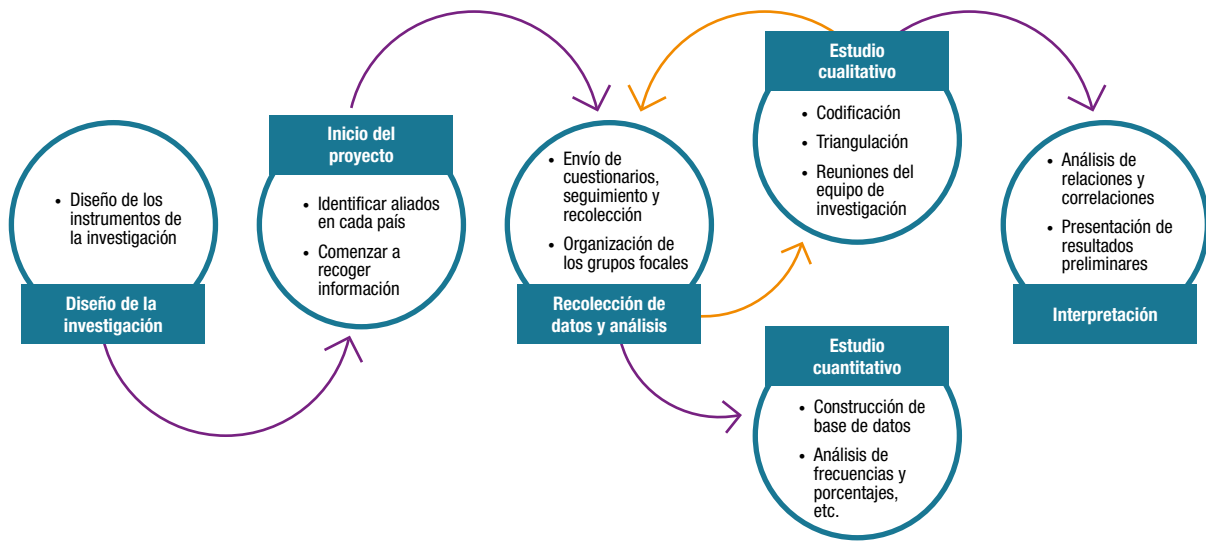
• Diseño de los instrumentos de la investigación

Diseño de la investigación

Inicio del proyecto

• Identificar aliados en cada país
• Comenzar a recoger información

• Envío de cuestionarios, seguimiento y recolección
• Organización de los grupos focales

Recolección de datos y análisis

Estudio cualitativo

• Codificación
• Triangulación
• Reuniones del equipo de investigación

Estudio cuantitativo

• Construcción de base de datos
• Análisis de frecuencias y porcentajes, etc.

• Análisis de relaciones y correlaciones
• Presentación de resultados preliminares

Interpretación